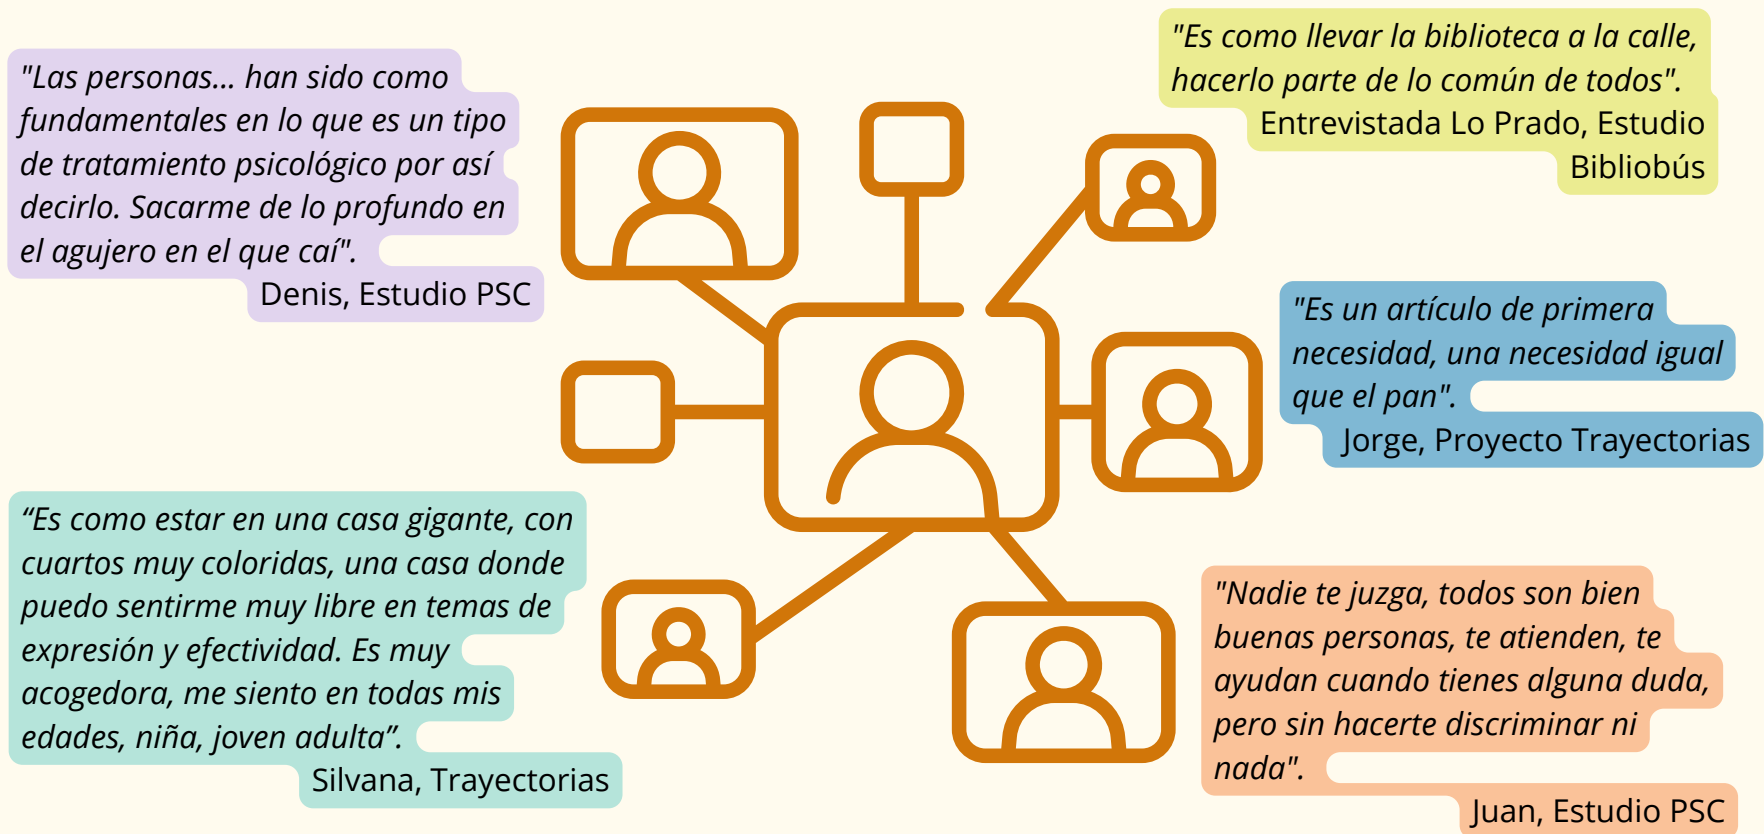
"Las personas... han sido como fundamentales en lo que es un tipo de tratamiento psicológico por así decirlo. Sacarme de lo profundo en el agujero en el que caí".
Denis, Estudio PSC

"Es como llevar la biblioteca a la calle, hacerlo parte de lo común de todos".
Entrevistada Lo Prado, Estudio Bibliobús

"Es un artículo de primera necesidad, una necesidad igual que el pan".
Jorge, Proyecto Trayectorias

“Es como estar en una casa gigante, con cuartos muy coloridas, una casa donde puedo sentirme muy libre en temas de expresión y efectividad. Es muy acogedora, me siento en todas mis edades, niña, joven adulta”.
Silvana, Trayectorias

"Nadie te juzga, todos son bien buenas personas, te atienden, te ayudan cuando tienes alguna duda, pero sin hacerte discriminar ni nada".
Juan, Estudio PSC